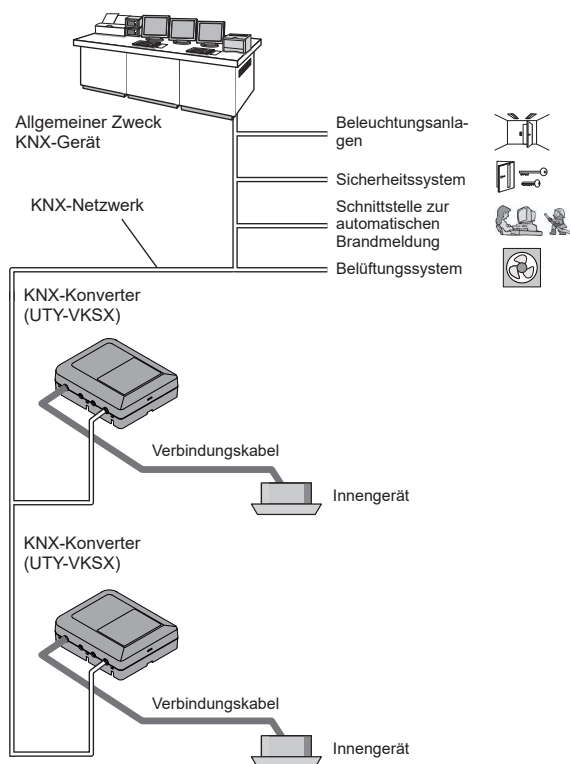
Allgemeiner Zweck KNX-Gerät

Beleuchtungsanlagen

Sicherheitssystem

KNX-Netzwerk

Schnittstelle zur automatischen Brandmeldung

Belüftungssystem

KNX-Konverter (UTY-VKSX)

Verbindungskabel

Innengerät

KNX-Konverter (UTY-VKSX)

Verbindungskabel

Innengerät